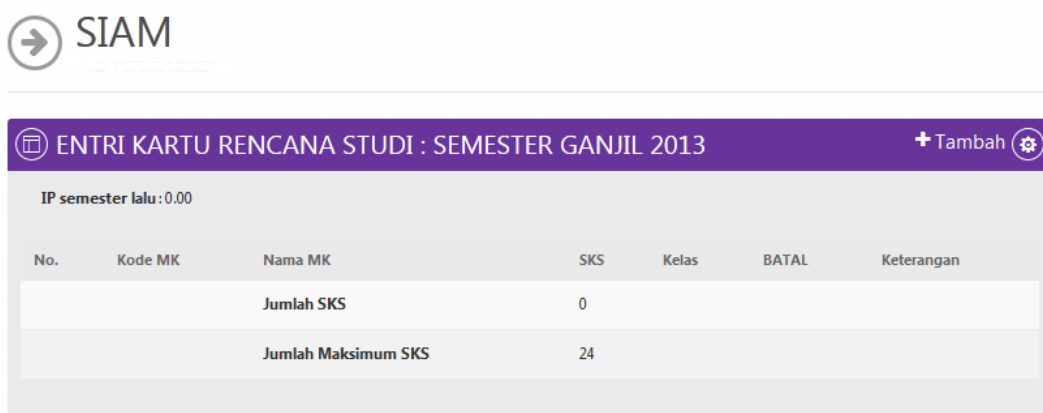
SIAM

ENTRI KARTU RENCANA STUDI : SEMESTER GANJIL 2013

+ Tambah

IP semester lalu : 0.00

| No. | Kode MK | Nama MK | SKS | Kelas | BATAL | Keterangan |
|---|---|---|---|---|---|---|
| | | Jumlah SKS | 0 | | | |
| | | Jumlah Maksimum SKS | 24 | | | |